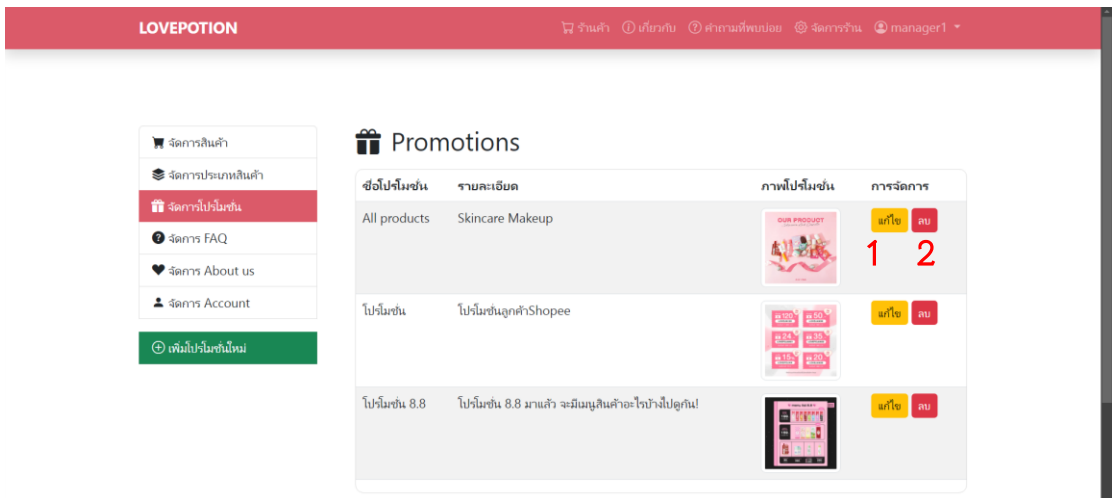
LOVEPOTION

ร้านค้า เกี่ยวกับ คำถามที่พบบ่อย จัดการร้าน manager1

จัดการสินค้า
จัดการประเภทสินค้า
จัดการโปรโมชั่น
จัดการ FAQ
จัดการ About us
จัดการ Account

เพิ่มโปรโมชั่นใหม่

Promotions

| ชื่อโปรโมชั่น | รายละเอียด | ภาพโปรโมชั่น | การจัดการ |
|---|---|---|---|
| All products | Skincare Makeup | OUR PRODUCT | แก้ไข ลบ |
| โปรโมชั่น | โปรโมชั่นลูกค้าShopee | | แก้ไข ลบ |
| โปรโมชั่น 8.8 | โปรโมชั่น 8.8 มาแล้ว จะมีเมนูสินค้าอะไรบ้างไปดูกัน! | | แก้ไข ลบ |

1 2